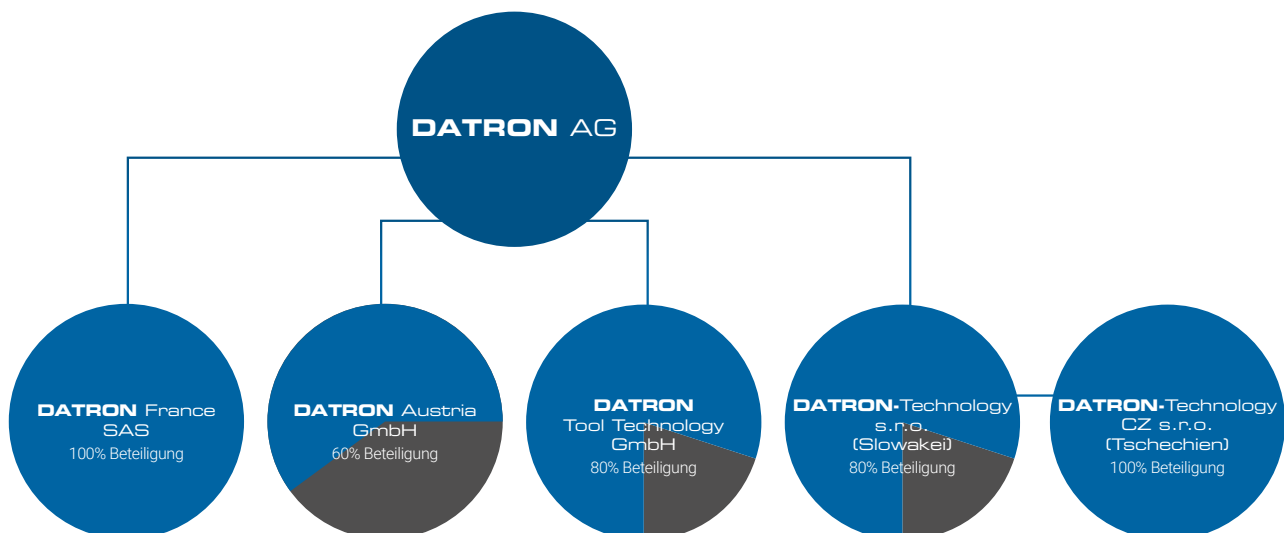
DATRON AG

DATRON France SAS
100% Beteiligung

DATRON Austria GmbH
60% Beteiligung

DATRON Tool Technology GmbH
80% Beteiligung

DATRON-Technology s.r.o. (Slowakei)
80% Beteiligung

DATRON-Technology CZ s.r.o. (Tschechien)
100% Beteiligung